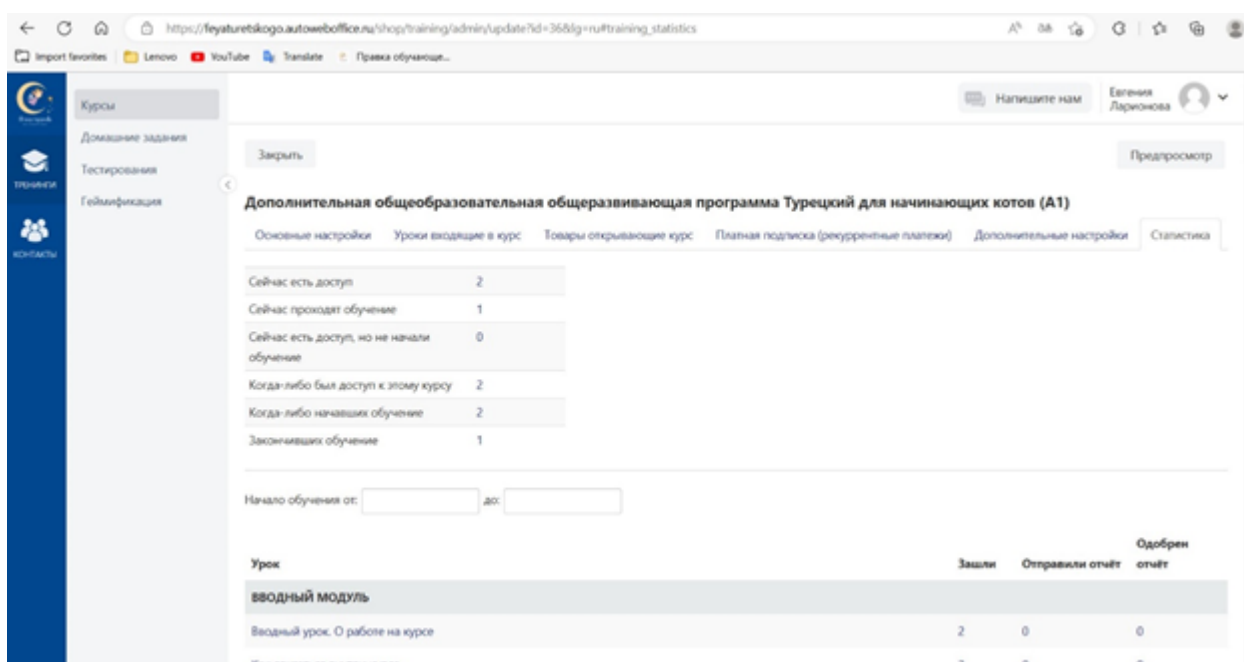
https://feyaturetskogo.autoweboffice.ru/shop/training/admin/update?id=36&lg=ru#training_statistics

Import favorites | Lenovo | YouTube | Translate | Правка обучающе...

Курсы
Домашние задания
Тестирования
Геймификация

ТРЕНИНГИ
КОНТАКТЫ

Напишите нам
Евгения Ларионова

Закрыть
Предпросмотр

Дополнительная общеобразовательная общеразвивающая программа Турецкий для начинающих котов (А1)

Основные настройки | Уроки входящие в курс | Товары открывающие курс | Платная подписка (рекуррентные платежи) | Дополнительные настройки | Статистика

| | |
|---|---|
| Сейчас есть доступ | 2 |
| Сейчас проходят обучение | 1 |
| Сейчас есть доступ, но не начали обучение | 0 |
| Когда-либо был доступ к этому курсу | 2 |
| Когда-либо начавших обучение | 2 |
| Закончивших обучение | 1 |

Начало обучения от: до:

| Урок | Зашли | Отправили отчёт | Одобрен отчёт |
|---|---|---|---|
| ВВОДНЫЙ МОДУЛЬ | | | |
| Вводный урок. О работе на курсе | 2 | 0 | 0 |
| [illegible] | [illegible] | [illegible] | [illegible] |